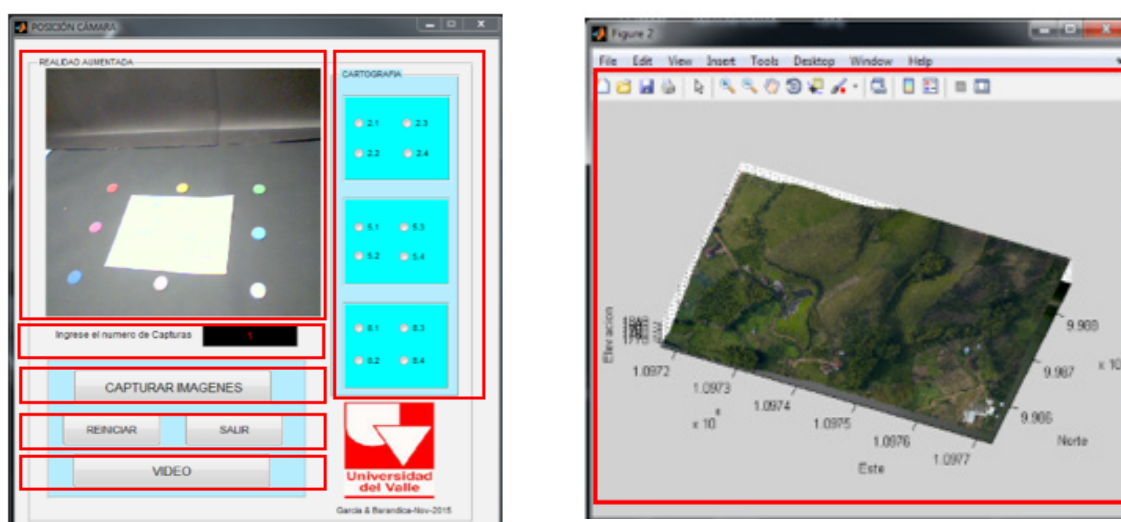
POSICIÓN CÁMARA

REALIDAD AUMENTADA

CARTOGRAFIA

2.1 2.3
2.2 2.4

5.1 5.3
5.2 5.4

8.1 8.3
8.2 8.4

Ingrese el numero de Capturas 1

CAPTURAR IMAGENES

REINICIAR SALIR

VIDEO

Universidad del Valle

García & Barandica-Nov-2015

Figure 2

File Edit View Insert Tools Desktop Window Help

Elevacion

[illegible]

1.0972
1.0973
1.0974
1.0975
1.0976
1.0977
$x 10^6$
Este

9.988
9.987
9.986
x 10
Norte